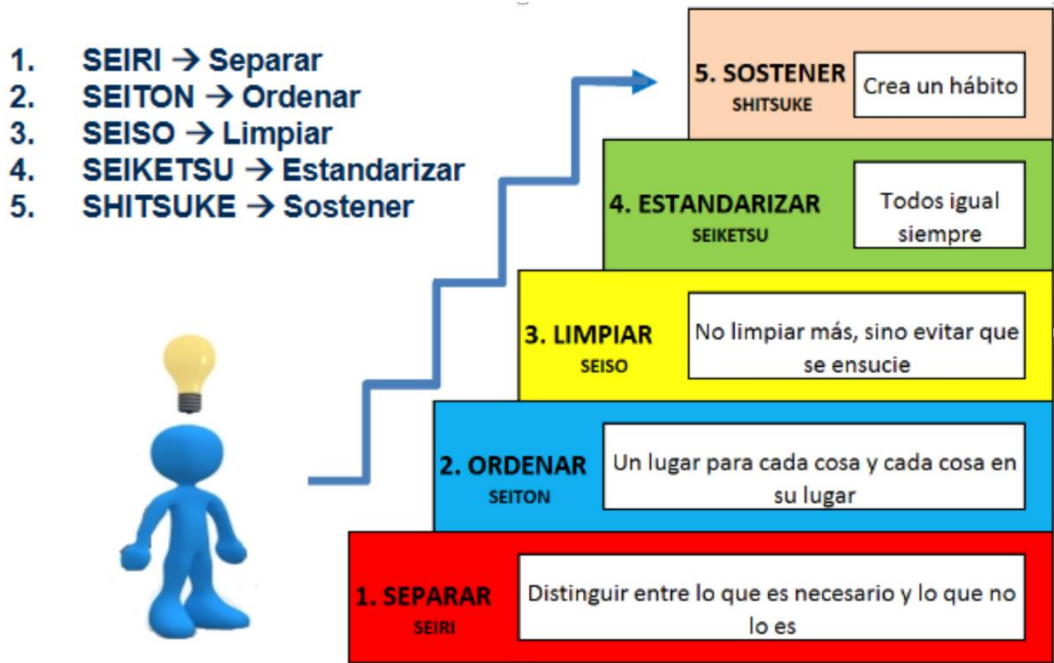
1. SEIRI → Separar
2. SEITON → Ordenar
3. SEISO → Limpiar
4. SEIKETSU → Estandarizar
5. SHITSUKE → Sostener

5. SOSTENER
SHITSUKE
Crea un hábito

4. ESTANDARIZAR
SEIKETSU
Todos igual siempre

3. LIMPIAR
SEISO
No limpiar más, sino evitar que se ensucie

2. ORDENAR
SEITON
Un lugar para cada cosa y cada cosa en su lugar

1. SEPARAR
SEIRI
Distinguir entre lo que es necesario y lo que no lo es